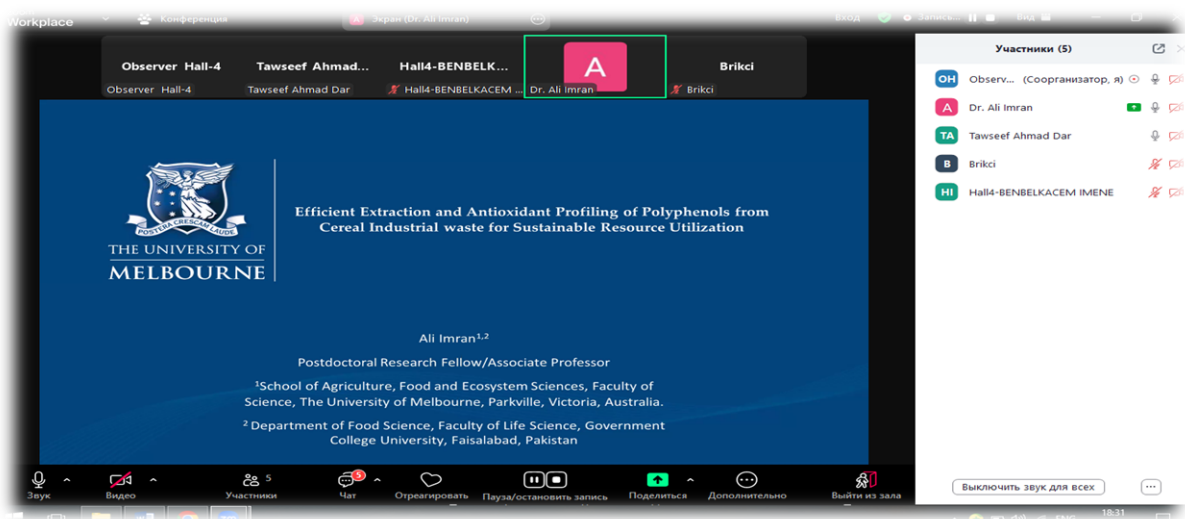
Workplace Конференция Экран (Dr. Ali Imran) Вход Запись Вид

Observer Hall-4 Tawseef Ahmad... Hall4-BENBELK... A Brikci

Observer Hall-4 Tawseef Ahmad Dar Hall4-BENBELKACEM ... Dr. Ali Imran Brikci

Участники (5)

OH Observ... (Соорганизатор, я)
A Dr. Ali Imran
TA Tawseef Ahmad Dar
B Brikci
HI Hall4-BENBELKACEM IMENE

POSTERA CRESCAM LAUDE

THE UNIVERSITY OF MELBOURNE

Efficient Extraction and Antioxidant Profiling of Polyphenols from Cereal Industrial waste for Sustainable Resource Utilization

Ali Imran$^{1,2}$

Postdoctoral Research Fellow/Associate Professor

$^1$School of Agriculture, Food and Ecosystem Sciences, Faculty of Science, The University of Melbourne, Parkville, Victoria, Australia.

$^2$ Department of Food Science, Faculty of Life Science, Government College University, Faisalabad, Pakistan

Звук Видео 5 Участники 5 Чат Отреагировать Пауза/остановить запись Поделиться Дополнительно Выйти из зала

Выключить звук для всех ...

18:31